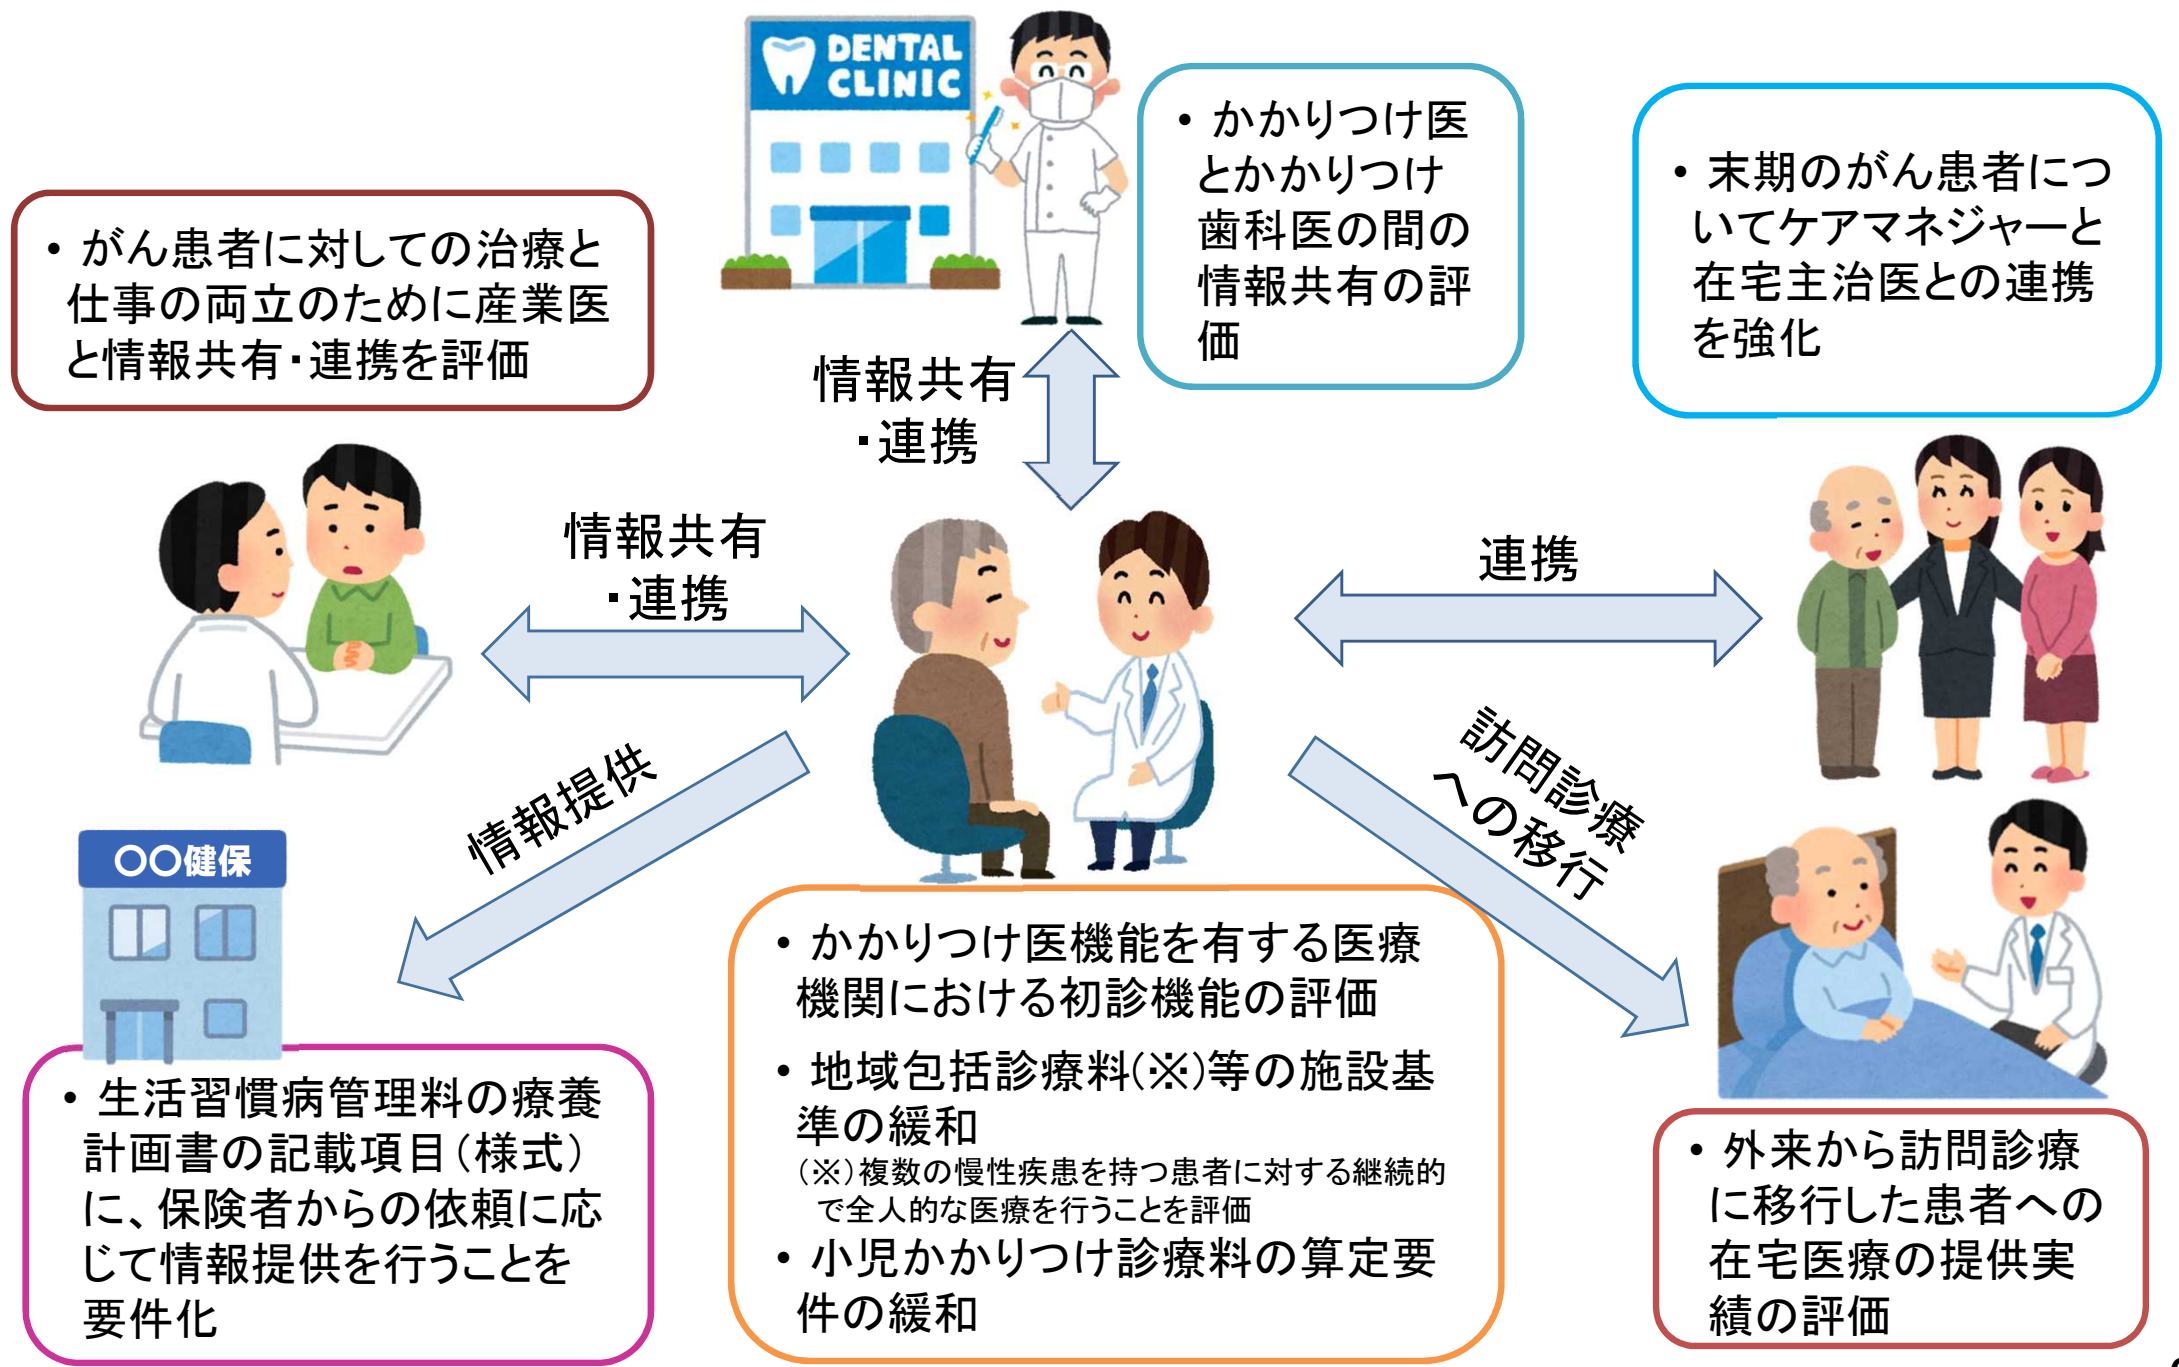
DENTAL CLINIC

• かかりつけ医とかかりつけ歯科医の間の情報共有の評価

• 末期のがん患者についてケアマネジャーと在宅主治医との連携を強化

• がん患者に対しての治療と仕事の両立のために産業医と情報共有・連携を評価

情報共有・連携

情報共有・連携

連携

情報提供

訪問診療への移行

〇〇健保

• 生活習慣病管理料の療養計画書の記載項目（様式）に、保険者からの依頼に応じて情報提供を行うことを要件化

• かかりつけ医機能を有する医療機関における初診機能の評価

• 地域包括診療料(※)等の施設基準の緩和
(※)複数の慢性疾患を持つ患者に対する継続的で全人的な医療を行うことを評価

• 小児かかりつけ診療料の算定要件の緩和

• 外来から訪問診療に移行した患者への在宅医療の提供実績の評価